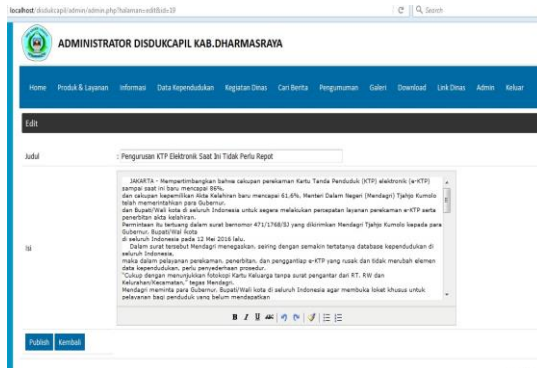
localhost/disdukcapil/admin/admin.php?halaman=edit&id=19

Search

ADMINISTRATOR DISDUKCAPIL KAB.DHARMASRAYA

Home Produk & Layanan Informasi Data Kependudukan Kegiatan Dinas Cari Berita Pengumuman Galeri Download Link Dinas Admin Keluar

Edit

Judul : Pengurusan KTP Elektronik Saat Ini Tidak Perlu Repot

Isi :

JAKARTA - Mempertimbangkan bahwa cakupan perekaman Kartu Tanda Penduduk (KTP) elektronik (e-KTP) sampai saat ini baru mencapai 86%, dan cakupan kepemilikan Akta Kelahiran baru mencapai 61.6%, Menteri Dalam Negeri (Mendagri) Tjahjo Kumolo telah memerintahkan para Gubernur, dan Bupati/Wali kota di seluruh Indonesia untuk segera melakukan percepatan layanan perekaman e-KTP serta penerbitan akta kelahiran.
Perintaan itu tertuang dalam surat bernomor 471/1768/SJ yang dikirimkan Mendagri Tjahjo Kumolo kepada para Gubernur, Bupati/Wal ikota di seluruh Indonesia pada 12 Mei 2016 lalu.
Dalam surat tersebut Mendagri menegaskan, seiring dengan semakin tertatanya database kependudukan di seluruh Indonesia, maka dalam pelayanan perekaman, penerbitan, dan penggantiap e-KTP yang rusak dan tidak merubah elemen data kependudukan, perlu penyederhaan prosedur.
"Cukup dengan menunjukkan fotokopi Kartu Keluarga tanpa surat pengantar dari RT, RW dan Kelurahan/Kecamatan," tegas Mendagri.
Mendagri meminta para Gubernur, Bupati/Wali kota di seluruh Indonesia agar membuka loket khusus untuk pelayanan bagi penduduk yang belum mendapatkan

B I U ABC

Publish Kembali